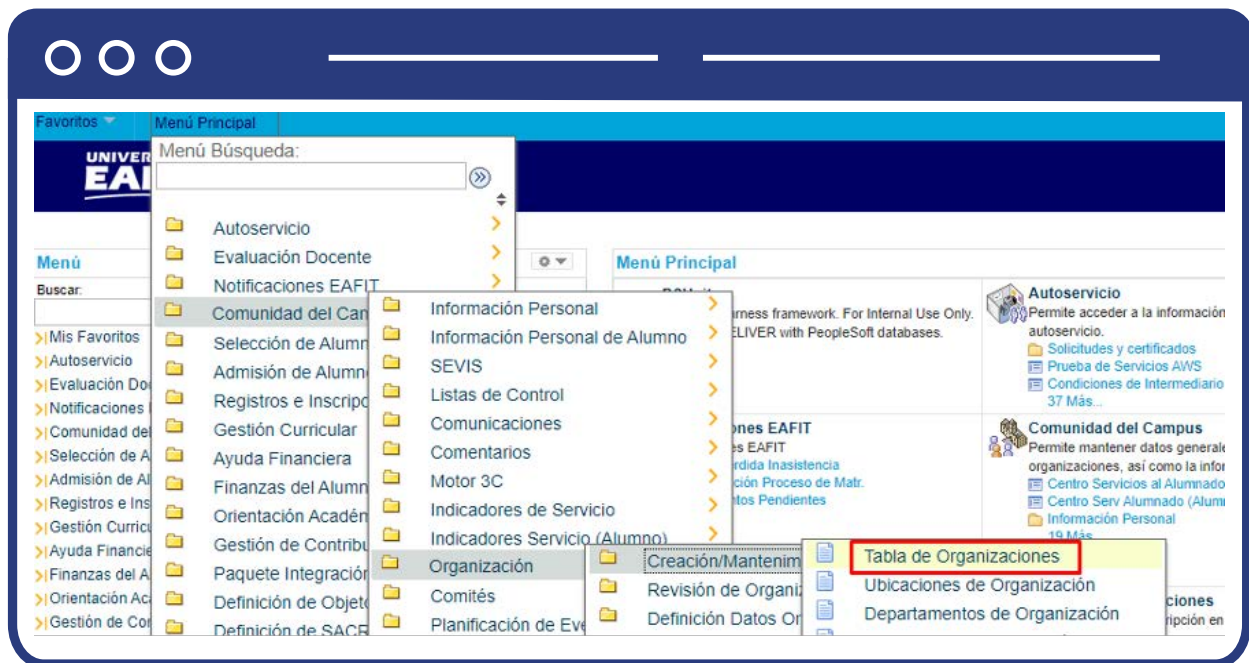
Favoritos
Menú Principal
Menú Búsqueda:
UNIVER
EAI

Autoservicio
Evaluación Docente
Notificaciones EAFIT
Comunidad del Can
Selección de Alumn
Admisión de Alumn
Registros e Inscrip
Gestión Curricular
Ayuda Financiera
Finanzas del Alumn
Orientación Acadén
Gestión de Contribu
Paquete Integración
Definición de Objeto
Definición de SACR

Información Personal
Información Personal de Alumno
SEVIS
Listas de Control
Comunicaciones
Comentarios
Motor 3C
Indicadores de Servicio
Indicadores Servicio (Alumno)
Organización
Comités
Planificación de Eve

Creación/Mantenim
Revisión de Organiz
Definición Datos Or

Tabla de Organizaciones
Ubicaciones de Organización
Departamentos de Organización

Menú
Buscar:
Mis Favoritos
Autoservicio
Evaluación Do
Notificaciones
Comunidad del
Selección de A
Admisión de Al
Registros e Ins
Gestión Curricu
Ayuda Financie
Finanzas del A
Orientación Ac
Gestión de Cor

Menú Principal
rness framework. For Internal Use Only.
ELIVER with PeopleSoft databases.
ones EAFIT
s EAFIT
rdida Inasistencia
ción Proceso de Matr.
tos Pendientes

Autoservicio
Permite acceder a la información
autoservicio.
Solicitudes y certificados
Prueba de Servicios AWS
Condiciones de Intermediario
37 Más...

Comunidad del Campus
Permite mantener datos generale
organizaciones, así como la infor
Centro Servicios al Alumnado
Centro Serv Alumnado (Alum
Información Personal
19 Más
ciones
ripción en